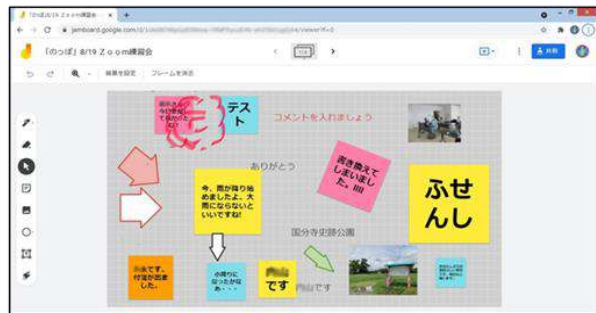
「のっぽ」8/19 Ｚｏｏｍ練習会
jamboard.google.com/d/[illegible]/viewer?f=0
「のっぽ」8/19 Ｚｏｏｍ練習会
1/10
共有
背景を設定
フレームを消去

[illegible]
テスト
コメントを入れましょう
ありがとう
書き換えてしまいました。!!!!
今、雨が降り始めましたよ。大雨にならないといいですね!
ふせんし
国分寺史跡公園
小雨です。付箋が出来ました。
小雨になったかな あ・・・
です
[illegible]です
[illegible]